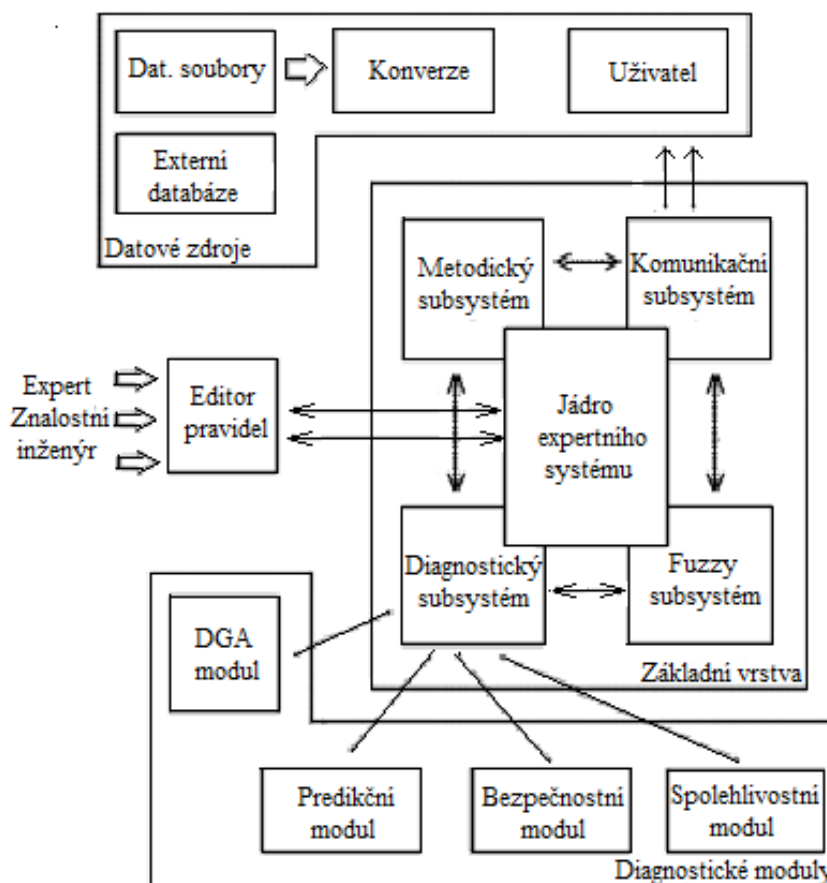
Dat. soubory

Konverze

Uživatel

Externí databáze

Datové zdroje

Metodický subsystém

Komunikační subsystém

Expert

Znalostní inženýr

Editor pravidel

Jádro expertního systému

Diagnostický subsystém

Fuzzy subsystém

DGA modul

Základní vrstva

Predikční modul

Bezpečnostní modul

Spolehlivostní modul

Diagnostické moduly